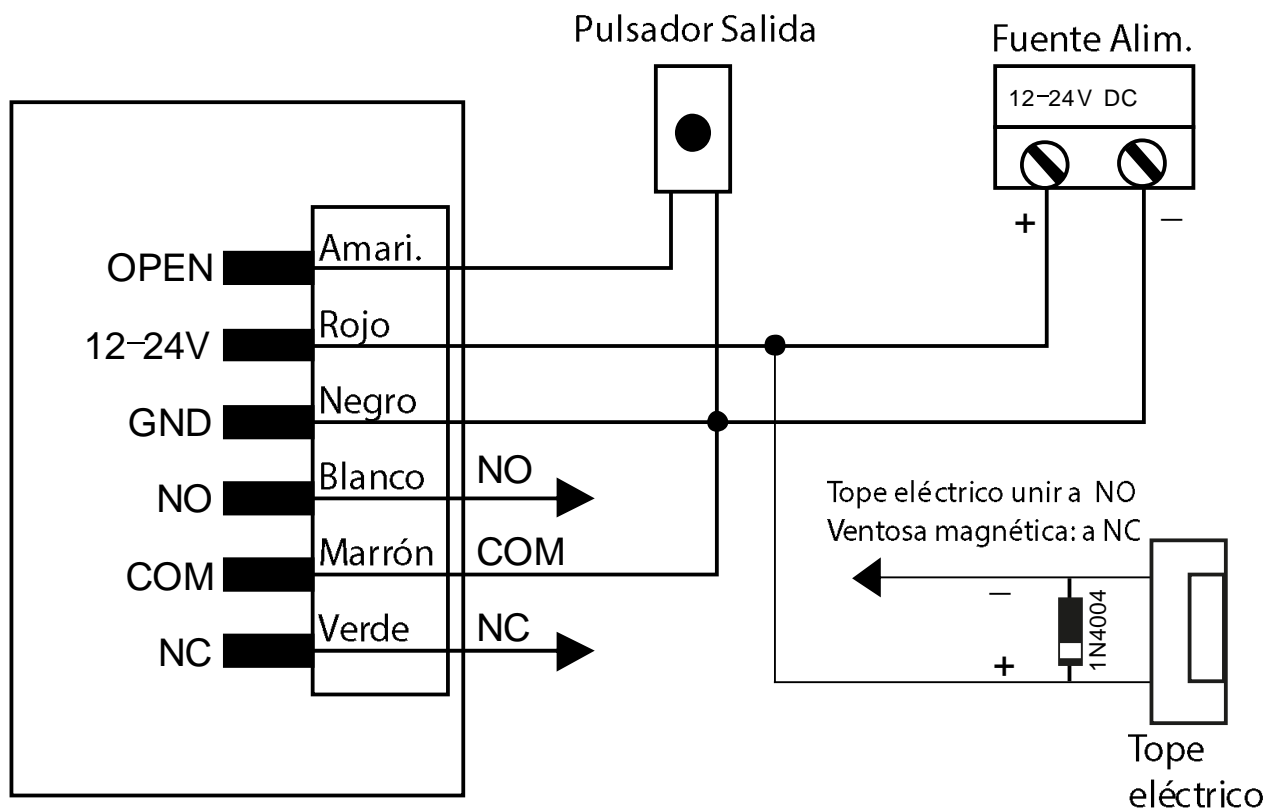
Pulsador Salida

Fuente Alim.

12–24V DC

+

–

OPEN
Amari.

12–24V
Rojo

GND
Negro

NO
Blanco
NO

COM
Marrón
COM

NC
Verde
NC

Tope eléctrico unir a NO
Ventosa magnética: a NC

–

1N4004

+

Tope eléctrico